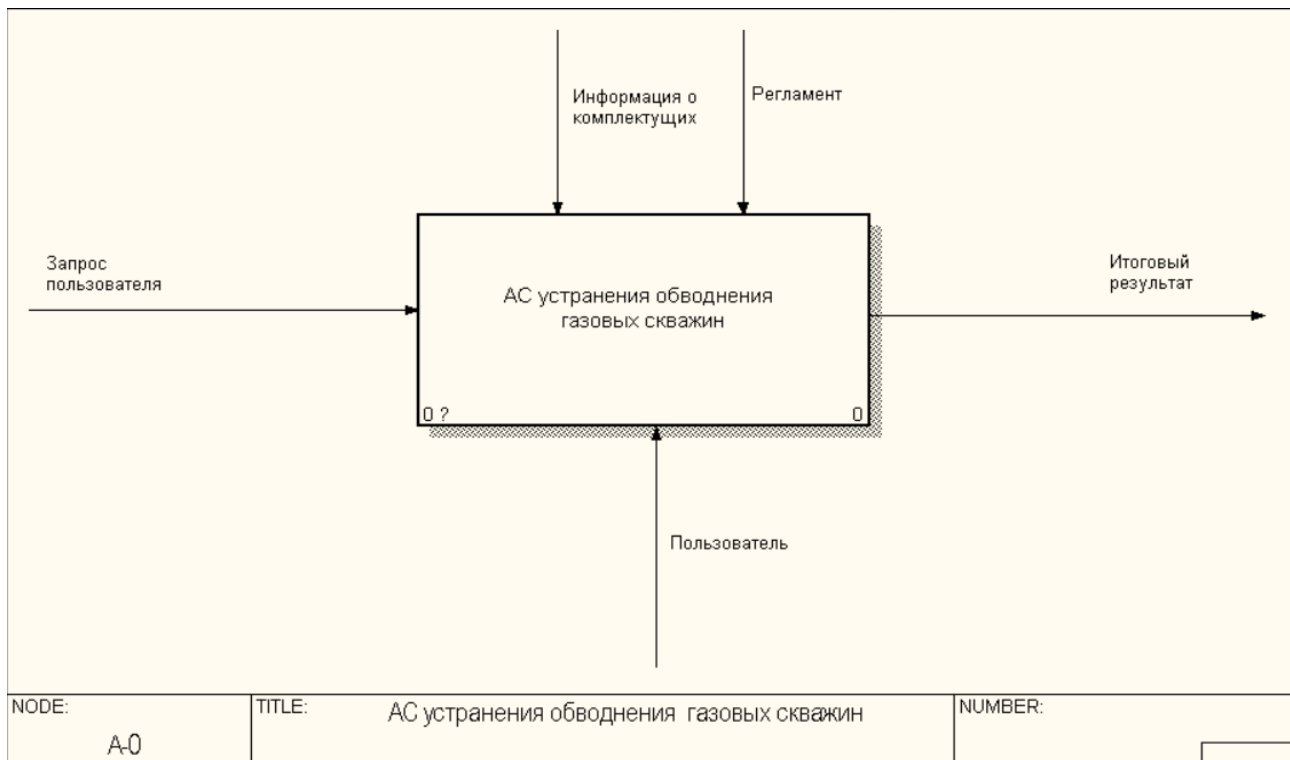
Информация о комплектущих

Регламент

Запрос пользователя

АС устранения обводнения газовых скважин

Итоговый результат

0 ?

0

Пользователь

| NODE: A-0 | TITLE: АС устранения обводнения газовых скважин | NUMBER: |